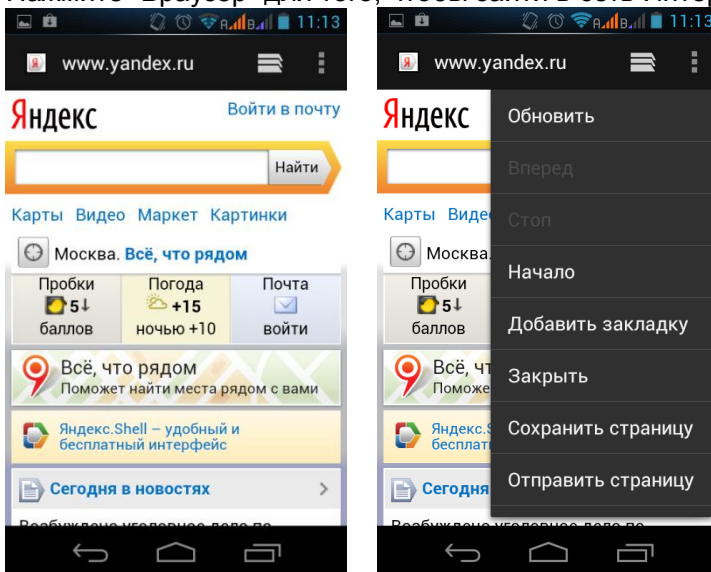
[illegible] "Браузер" для того, чтобы выйти в сеть Интер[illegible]

11:13

www.yandex.ru

Яндекс

Войти в почту

Найти

Карты Видео Маркет Картинки

Москва. Всё, что рядом

| Пробки | Погода | Почта |
|---|---|---|
| 5 | +15 | |
| баллов | ночью +10 | войти |

Всё, что рядом
Поможет найти места рядом с вами

Яндекс.Shell – удобный и бесплатный интерфейс

Сегодня в новостях

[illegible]

11:13

www.yandex.ru

Яндекс

Карты Виде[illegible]

Москва.

Пробки
5
баллов

Всё, что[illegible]
Поможе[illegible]

Яндекс.S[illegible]
бесплатн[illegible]

Сегодня

Обновить

Вперед

Стоп

Начало

Добавить закладку

Закрыть

Сохранить страницу

Отправить страницу